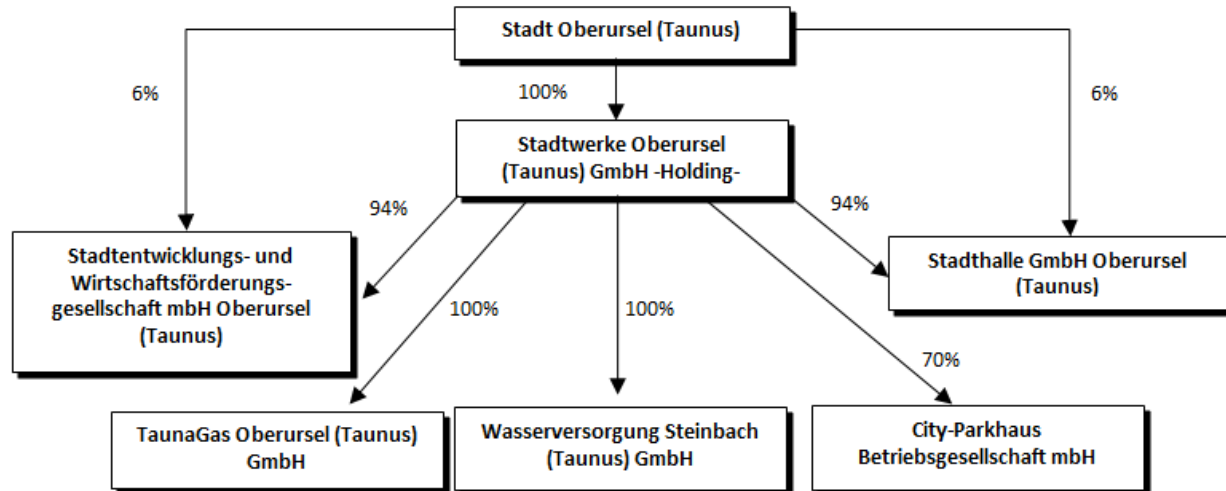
Stadt Oberursel (Taunus)

6%

100%

6%

Stadtwerke Oberursel (Taunus) GmbH -Holding-

94%

94%

Stadtentwicklungs- und Wirtschaftsförderungsgesellschaft mbH Oberursel (Taunus)

Stadthalle GmbH Oberursel (Taunus)

100%

100%

70%

TaunaGas Oberursel (Taunus) GmbH

Wasserversorgung Steinbach (Taunus) GmbH

City-Parkhaus Betriebsgesellschaft mbH